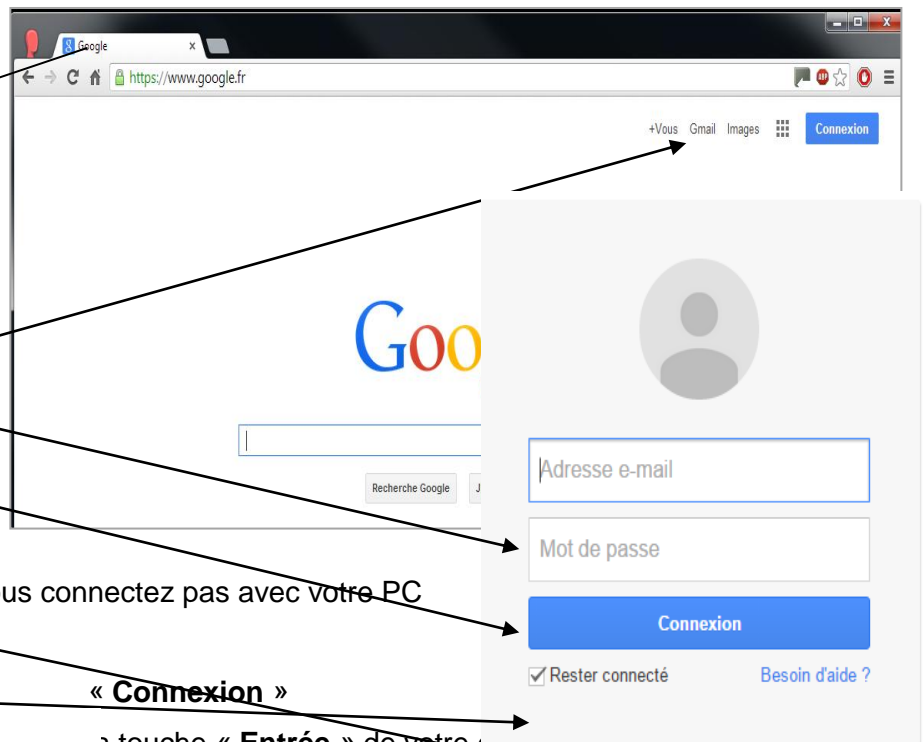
Google
https://www.google.fr
+Vous Gmail Images Connexion

Goo

Recherche Google J

us connectez pas avec votre PC

« Connexion »

touche « Entrée » de votre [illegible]

Adresse e-mail

Mot de passe

Connexion

Rester connecté Besoin d'aide ?